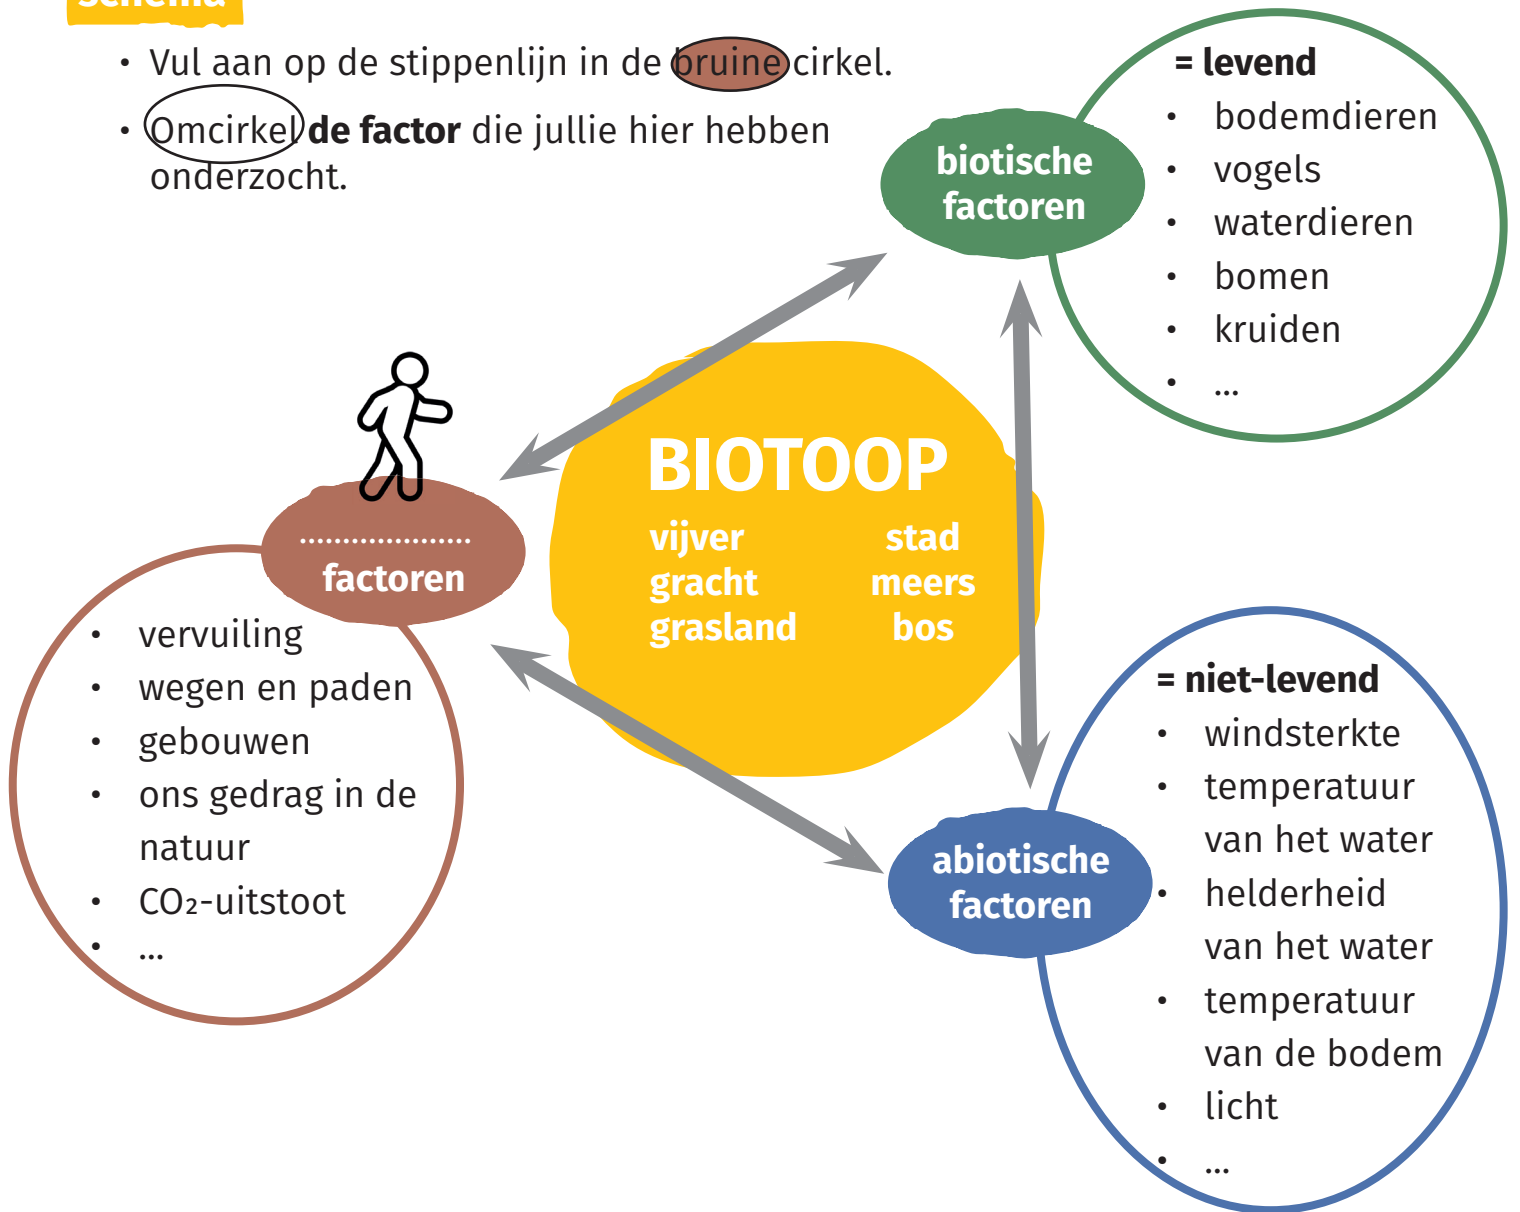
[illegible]

• Vul aan op de stippenlijn in de bruine cirkel.

• Omcirkel **de factor** die jullie hier hebben onderzocht.

biotische factoren

= levend
• bodemdieren
• vogels
• waterdieren
• bomen
• kruiden
• ...

BIOTOOP
vijver
gracht
grasland
stad
meers
bos

.................... factoren

• vervuiling
• wegen en paden
• gebouwen
• ons gedrag in de natuur
• $CO_2$-uitstoot
• ...

abiotische factoren

= niet-levend
• windsterkte
• temperatuur van het water
• helderheid van het water
• temperatuur van de bodem
• licht
• ...